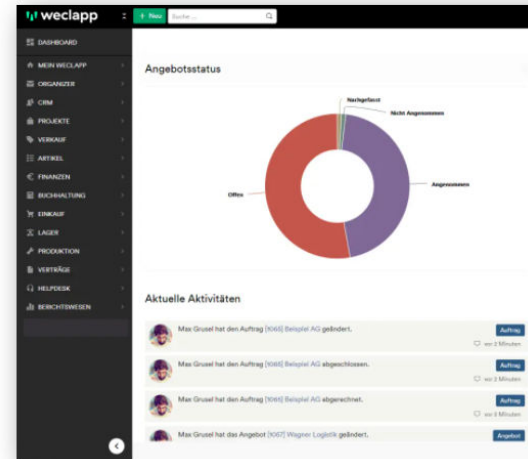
weclapp

+ Neu

Suche ...

DASHBOARD

MEIN WECLAPP

ORGANIZER

CRM

PROJEKTE

VERKAUF

ARTIKEL

FINANZEN

BUCHHALTUNG

EINKAUF

LAGER

PRODUKTION

VERTRÄGE

HELPDESK

BERICHTSWESEN

Angebotsstatus

Nachgefasst

Nicht Angenommen

Angenommen

Offen

Aktuelle Aktivitäten

Max Grusel hat den Auftrag [1065] Beispiel AG geändert.

Auftrag

vor 2 Minuten

Max Grusel hat den Auftrag [1065] Beispiel AG abgeschlossen.

Auftrag

vor 2 Minuten

Max Grusel hat den Auftrag [1065] Beispiel AG abgerechnet.

Auftrag

vor 3 Minuten

Max Grusel hat das Angebot [1067] Wagner Logistik geändert.

Angebot